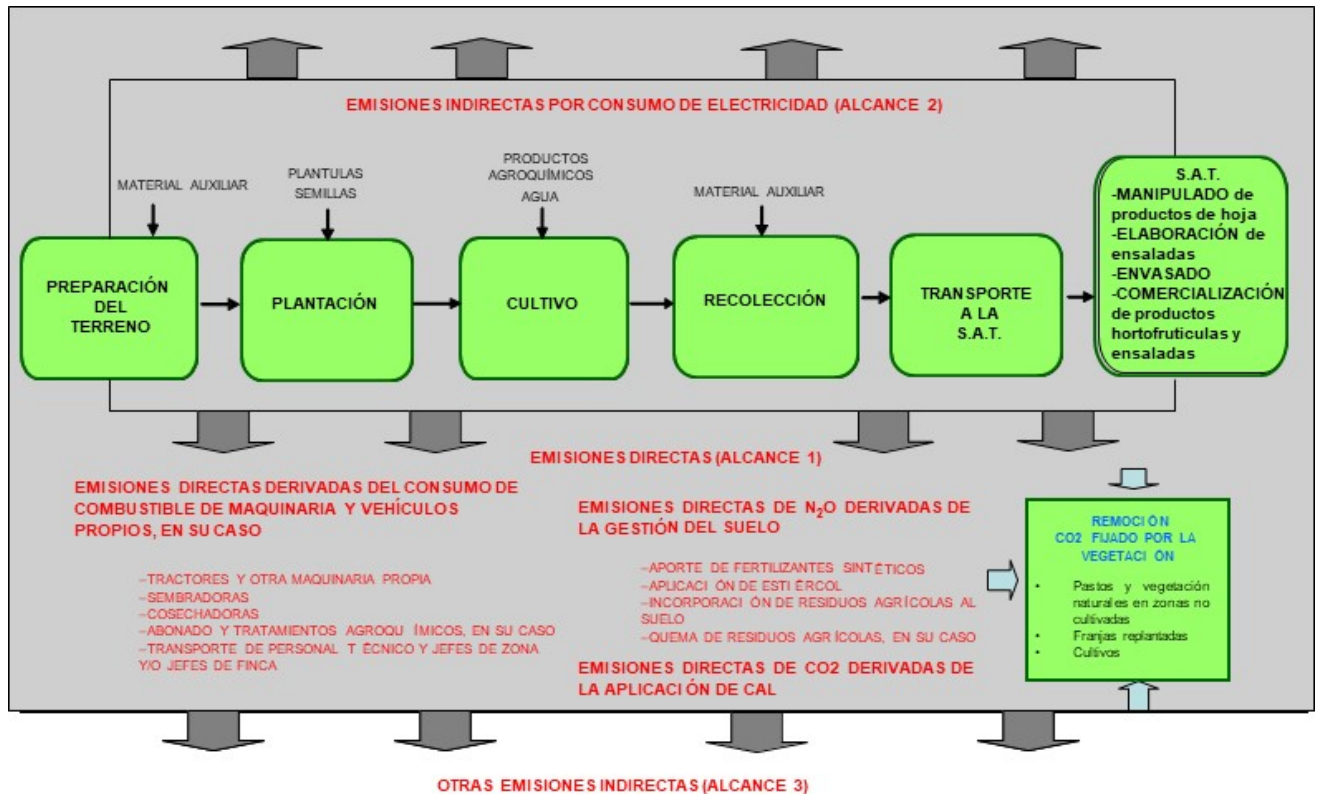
EMISIONES INDIRECTAS POR CONSUMO DE ELECTRICIDAD (ALCANCE 2)

MATERIAL AUXILIAR

PLANTULAS
SEMILLAS

PRODUCTOS
AGROQUÍMICOS
AGUA

MATERIAL AUXILIAR

PREPARACIÓN DEL TERRENO

PLANTACIÓN

CULTIVO

RECOLECCIÓN

TRANSPORTE A LA S.A.T.

S.A.T.
-MANIPULADO de productos de hoja
-ELABORACIÓN de ensaladas
-ENVASADO
-COMERCIALIZACIÓN de productos hortofruticulas y ensaladas

EMISIONES DIRECTAS (ALCANCE 1)

EMISIONES DIRECTAS DERIVADAS DEL CONSUMO DE COMBUSTIBLE DE MAQUINARIA Y VEHÍCULOS PROPIOS, EN SU CASO

–TRACTORES Y OTRA MAQUINARIA PROPIA
–SEMBRADORAS
–COSECHADORAS
–ABONADO Y TRATAMIENTOS AGROQU ÍMICOS, EN SU CASO
–TRANSPORTE DE PERSONAL T ÉCNICO Y JEFES DE ZONA Y/O JEFES DE FINCA

EMISIONES DIRECTAS DE $N_2O$ DERIVADAS DE LA GESTIÓN DEL SUELO

–APORTE DE FERTILIZANTES SINT ÉTICOS
–APLICACI ÓN DE ESTI ÉRCOL
–INCORPORACI ÓN DE RESIDUOS AGRÍCOLAS AL SUELO
–QUEMA DE RESIDUOS AGR ÍCOLAS, EN SU CASO

EMISIONES DIRECTAS DE CO2 DERIVADAS DE LA APLICACI ÓN DE CAL

REMOCI ÓN
CO2 FIJADO POR LA VEGETACI ÓN

• Pastos y vegetación naturales en zonas no cultivadas
• Franjas replantadas
• Cultivos

OTRAS EMISIONES INDIRECTAS (ALCANCE 3)